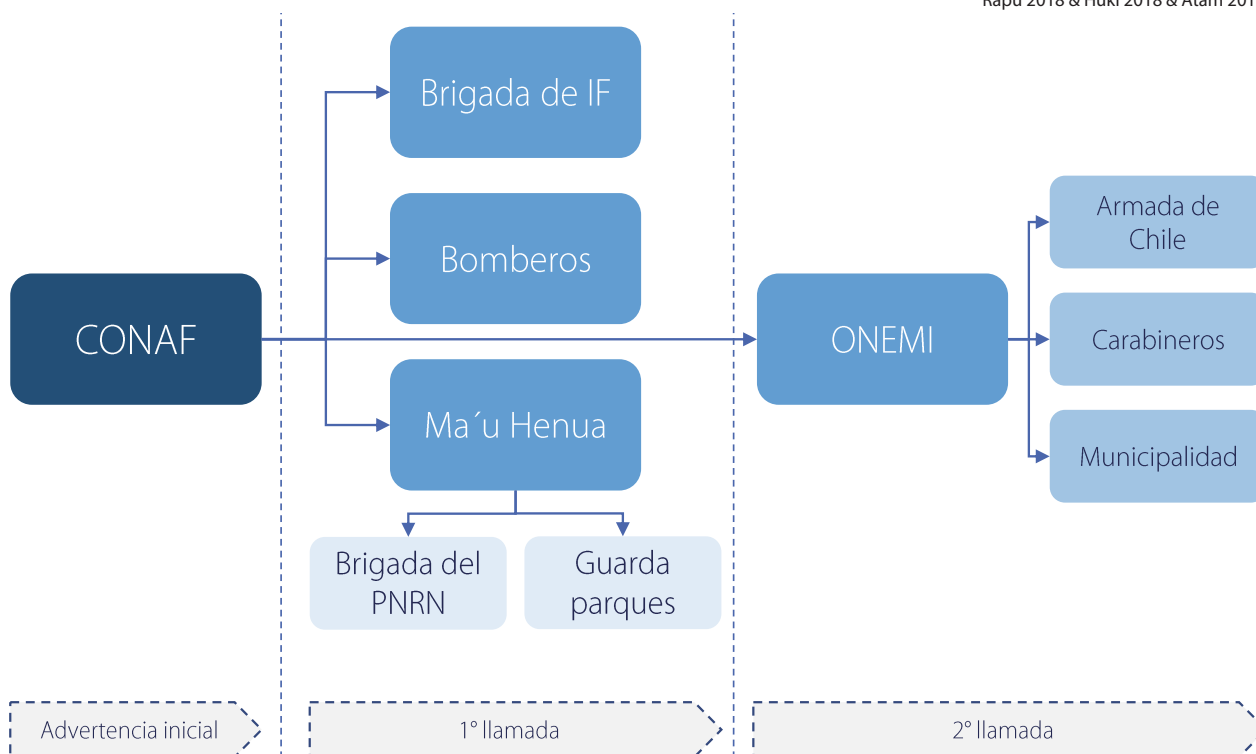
Rapu 2018 & Huki 2018 & Atam 201

Brigada de IF

Bomberos

CONAF

ONEMI

Armada de Chile

Carabineros

Municipalidad

Ma´u Henua

Brigada del PNRN

Guarda parques

Advertencia inicial

1° llamada

2° llamada